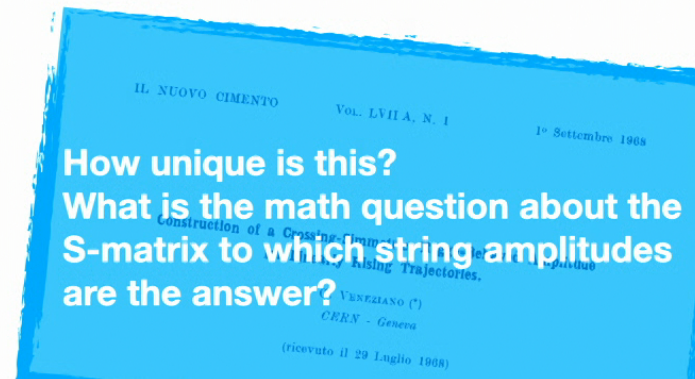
IL NUOVO CIMENTO

VOL. LVII A, N. 1

1° Settembre 1968

How unique is this?
What is the math question about the S-matrix to which string amplitudes are the answer?

Construction of a Crossing-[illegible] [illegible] Rising Trajectories.

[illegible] VENEZIANO (*)
CERN - Geneva

(ricevuto il 29 Luglio 1968)